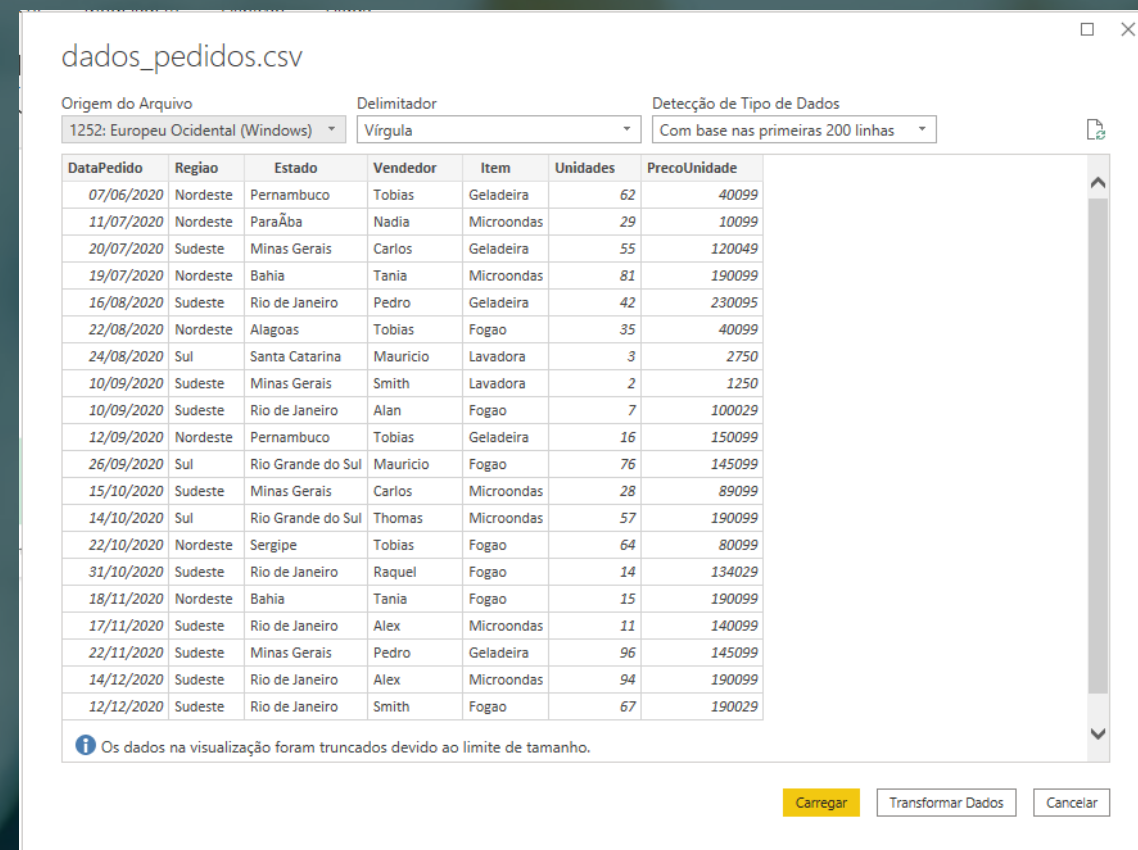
dados_pedidos.csv

Origem do Arquivo
1252: Europeu Ocidental (Windows)

Delimitador
Vírgula

Detecção de Tipo de Dados
Com base nas primeiras 200 linhas

| DataPedido | Regiao | Estado | Vendedor | Item | Unidades | PrecoUnidade |
|---|---|---|---|---|---|---|
| 07/06/2020 | Nordeste | Pernambuco | Tobias | Geladeira | 62 | 40099 |
| 11/07/2020 | Nordeste | ParaÃba | Nadia | Microondas | 29 | 10099 |
| 20/07/2020 | Sudeste | Minas Gerais | Carlos | Geladeira | 55 | 120049 |
| 19/07/2020 | Nordeste | Bahia | Tania | Microondas | 81 | 190099 |
| 16/08/2020 | Sudeste | Rio de Janeiro | Pedro | Geladeira | 42 | 230095 |
| 22/08/2020 | Nordeste | Alagoas | Tobias | Fogao | 35 | 40099 |
| 24/08/2020 | Sul | Santa Catarina | Mauricio | Lavadora | 3 | 2750 |
| 10/09/2020 | Sudeste | Minas Gerais | Smith | Lavadora | 2 | 1250 |
| 10/09/2020 | Sudeste | Rio de Janeiro | Alan | Fogao | 7 | 100029 |
| 12/09/2020 | Nordeste | Pernambuco | Tobias | Geladeira | 16 | 150099 |
| 26/09/2020 | Sul | Rio Grande do Sul | Mauricio | Fogao | 76 | 145099 |
| 15/10/2020 | Sudeste | Minas Gerais | Carlos | Microondas | 28 | 89099 |
| 14/10/2020 | Sul | Rio Grande do Sul | Thomas | Microondas | 57 | 190099 |
| 22/10/2020 | Nordeste | Sergipe | Tobias | Fogao | 64 | 80099 |
| 31/10/2020 | Sudeste | Rio de Janeiro | Raquel | Fogao | 14 | 134029 |
| 18/11/2020 | Nordeste | Bahia | Tania | Fogao | 15 | 190099 |
| 17/11/2020 | Sudeste | Rio de Janeiro | Alex | Microondas | 11 | 140099 |
| 22/11/2020 | Sudeste | Minas Gerais | Pedro | Geladeira | 96 | 145099 |
| 14/12/2020 | Sudeste | Rio de Janeiro | Alex | Microondas | 94 | 190099 |
| 12/12/2020 | Sudeste | Rio de Janeiro | Smith | Fogao | 67 | 190029 |

Os dados na visualização foram truncados devido ao limite de tamanho.

Carregar
Transformar Dados
Cancelar